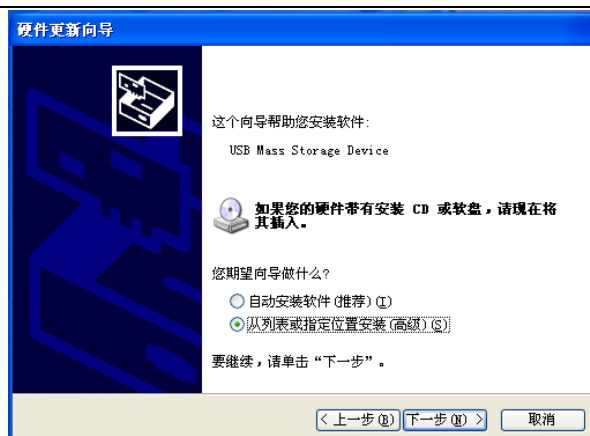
硬件更新向导

这个向导帮助您安装软件:

USB Mass Storage Device

如果您的硬件带有安装 CD 或软盘，请现在将其插入。

您期望向导做什么?

自动安装软件 (推荐) (I)

从列表或指定位置安装 (高级) (S)

要继续，请单击“下一步”。

< 上一步 (B)
下一步 (N) >
取消